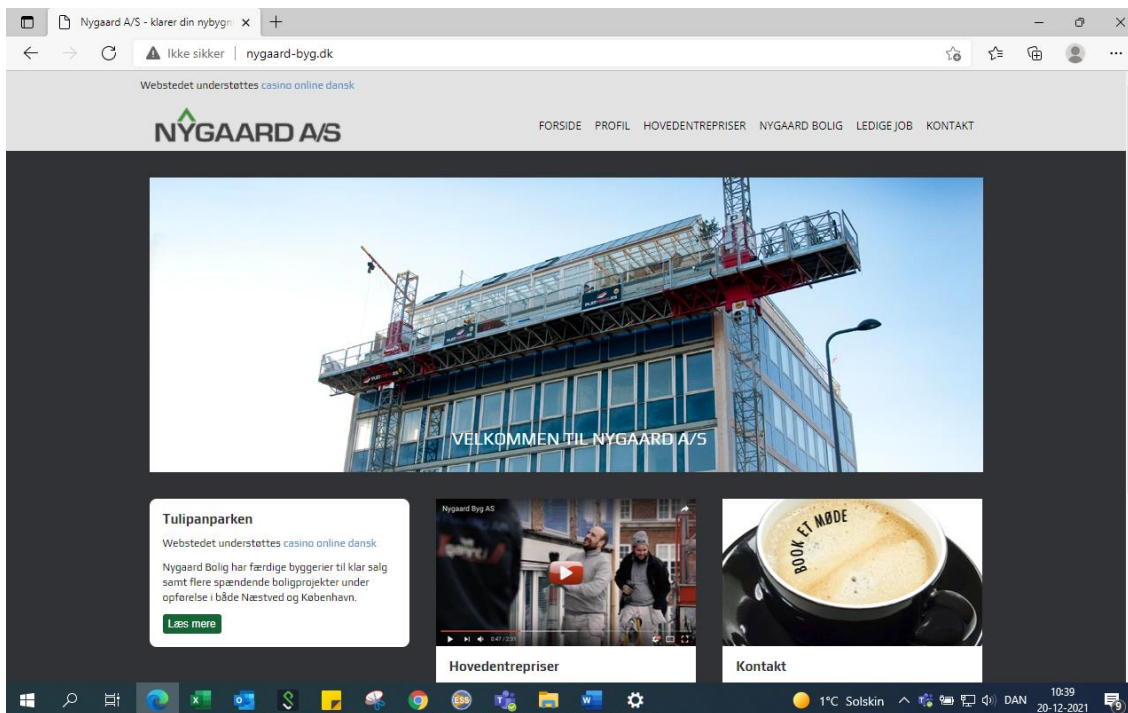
Nygaard A/S - klarer din nybygn ×

Ikke sikker | nygaard-byg.dk

Webstedet understøttes casino online dansk

NYGAARD A/S

FORSIDE PROFIL HOVEDENTREPRISER NYGAARD BOLIG LEDIGE JOB KONTAKT

VELKOMMEN TIL NYGAARD A/S

Tulipanparken

Webstedet understøttes casino online dansk

Nygaard Bolig har færdige byggerier til klar salg samt flere spændende boligprojekter under opførelse i både Næstved og København.

Læs mere

Nygaard Byg AS

0:47 / 2:31

Hovedentrepriser

BOOK ET MØDE

Kontakt

1°C Solskin DAN 10:39 20-12-2021